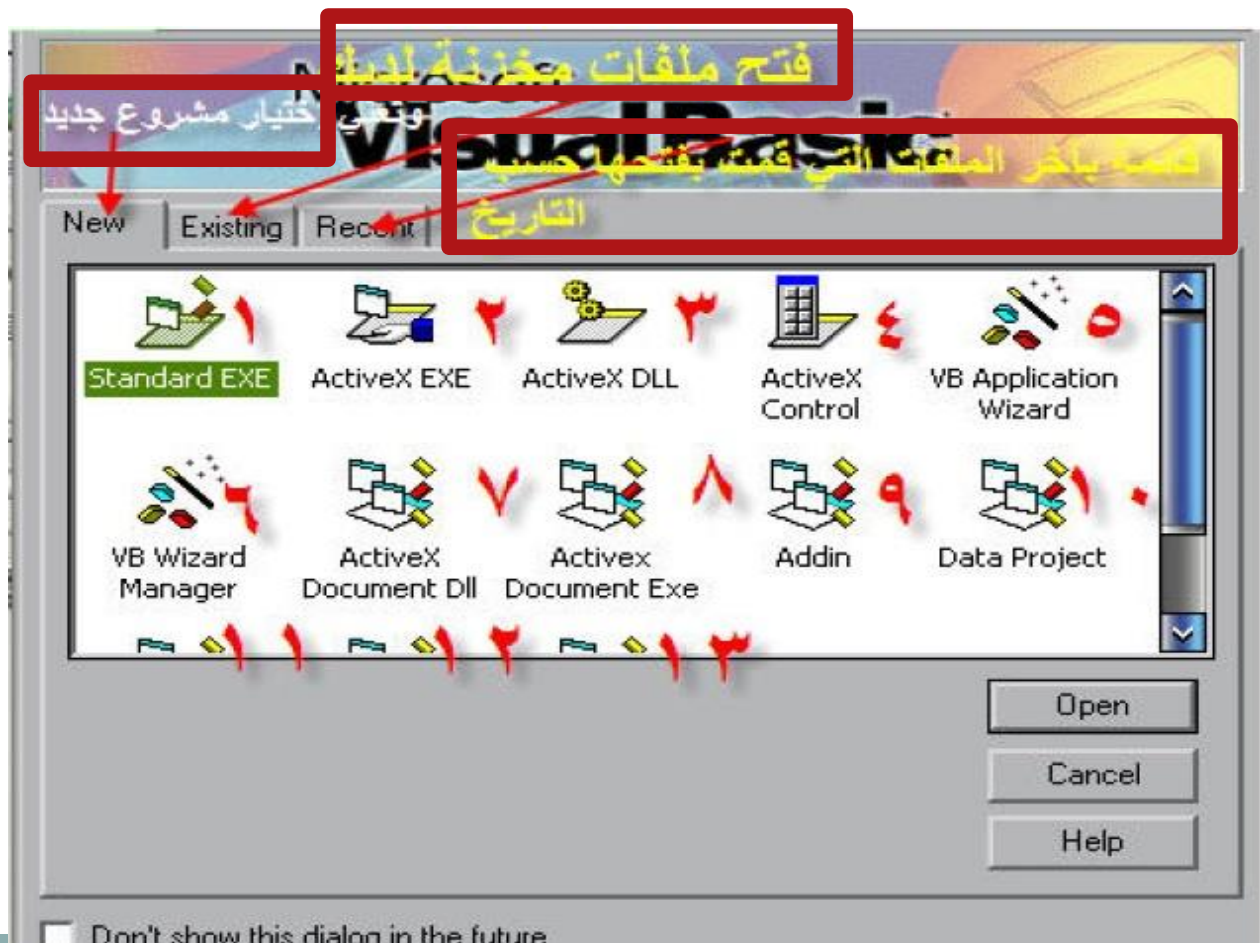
فتح ملفات مخزنة لديك

وتعني اختيار مشروع جديد

Visual Basic

قائمة بآخر الملفات التي قمت بفتحها حسب التاريخ

New | Existing | Recent

١ Standard EXE

٢ ActiveX EXE

٣ ActiveX DLL

٤ ActiveX Control

٥ VB Application Wizard

٦ VB Wizard Manager

٧ ActiveX Document Dll

٨ Activex Document Exe

٩ Addin

١٠ Data Project

١١

١٢

١٣

Open

Cancel

Help

Don't show this dialog in the future